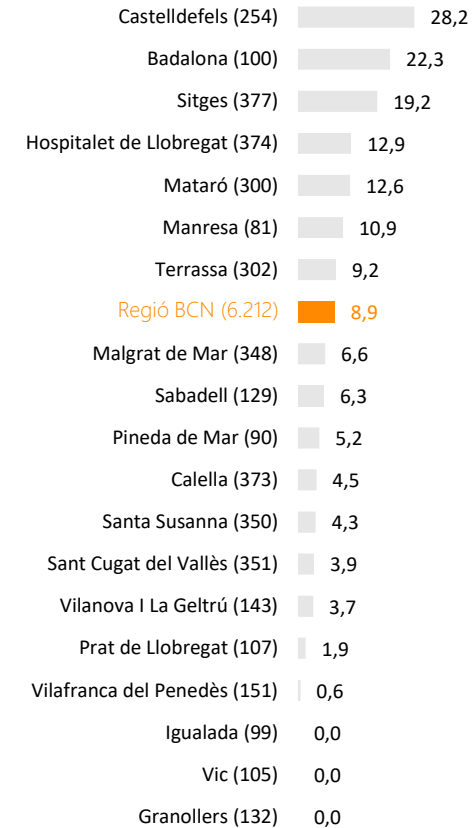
| | |
|---|---|
| Castelldefels (254) | 28,2 |
| Badalona (100) | 22,3 |
| Sitges (377) | 19,2 |
| Hospitalet de Llobregat (374) | 12,9 |
| Mataró (300) | 12,6 |
| Manresa (81) | 10,9 |
| Terrassa (302) | 9,2 |
| Regió BCN (6.212) | 8,9 |
| Malgrat de Mar (348) | 6,6 |
| Sabadell (129) | 6,3 |
| Pineda de Mar (90) | 5,2 |
| Calella (373) | 4,5 |
| Santa Susanna (350) | 4,3 |
| Sant Cugat del Vallès (351) | 3,9 |
| Vilanova I La Geltrú (143) | 3,7 |
| Prat de Llobregat (107) | 1,9 |
| Vilafranca del Penedès (151) | 0,6 |
| Igualada (99) | 0,0 |
| Vic (105) | 0,0 |
| Granollers (132) | 0,0 |